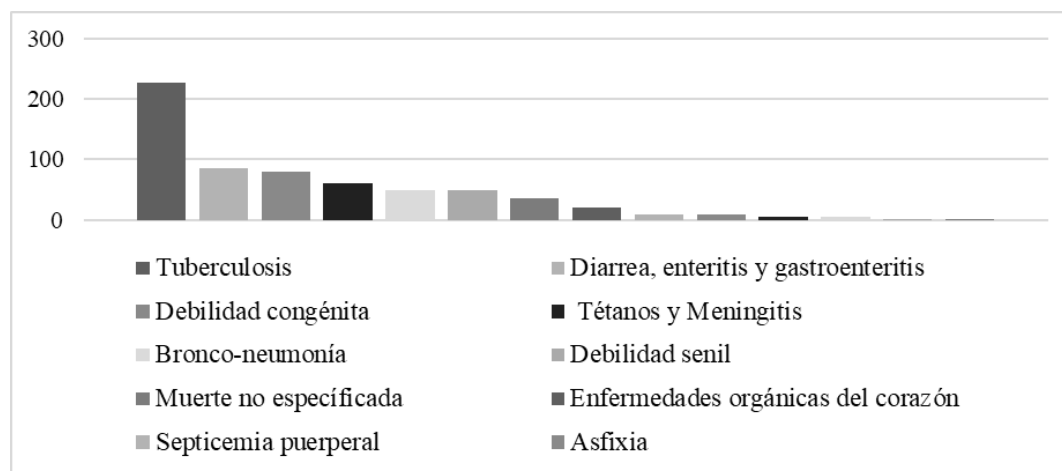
300
200
100
0

Tuberculosis
Diarrea, enteritis y gastroenteritis
Debilidad congénita
Tétanos y Meningitis
Bronco-neumonía
Debilidad senil
Muerte no específicada
Enfermedades orgánicas del corazón
Septicemia puerperal
Asfixia